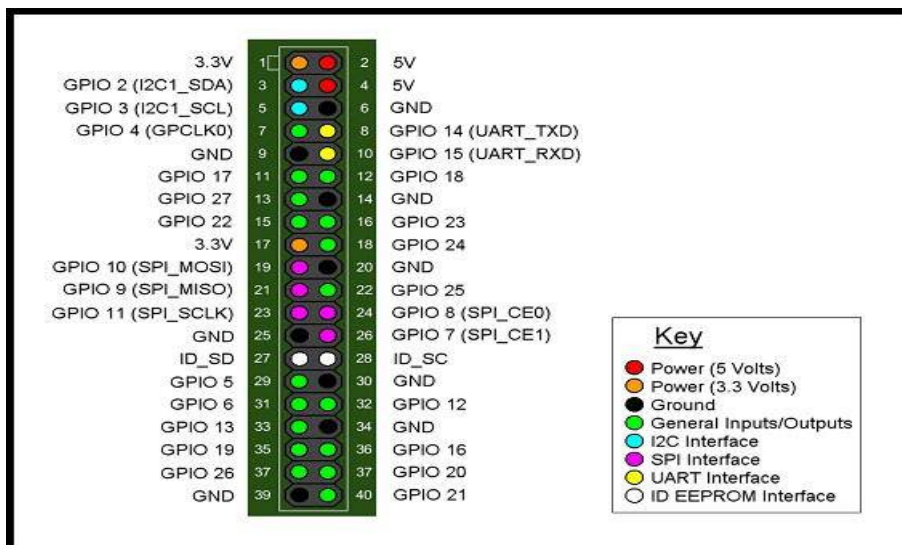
| | | | |
|---|---|---|---|
| 3.3V | 1 | 2 | 5V |
| GPIO 2 (I2C1_SDA) | 3 | 4 | 5V |
| GPIO 3 (I2C1_SCL) | 5 | 6 | GND |
| GPIO 4 (GPCLK0) | 7 | 8 | GPIO 14 (UART_TXD) |
| GND | 9 | 10 | GPIO 15 (UART_RXD) |
| GPIO 17 | 11 | 12 | GPIO 18 |
| GPIO 27 | 13 | 14 | GND |
| GPIO 22 | 15 | 16 | GPIO 23 |
| 3.3V | 17 | 18 | GPIO 24 |
| GPIO 10 (SPI_MOSI) | 19 | 20 | GND |
| GPIO 9 (SPI_MISO) | 21 | 22 | GPIO 25 |
| GPIO 11 (SPI_SCLK) | 23 | 24 | GPIO 8 (SPI_CE0) |
| GND | 25 | 26 | GPIO 7 (SPI_CE1) |
| ID_SD | 27 | 28 | ID_SC |
| GPIO 5 | 29 | 30 | GND |
| GPIO 6 | 31 | 32 | GPIO 12 |
| GPIO 13 | 33 | 34 | GND |
| GPIO 19 | 35 | 36 | GPIO 16 |
| GPIO 26 | 37 | 37 | GPIO 20 |
| GND | 39 | 40 | GPIO 21 |

Key
Power (5 Volts)
Power (3.3 Volts)
Ground
General Inputs/Outputs
I2C Interface
SPI Interface
UART Interface
ID EEPROM Interface